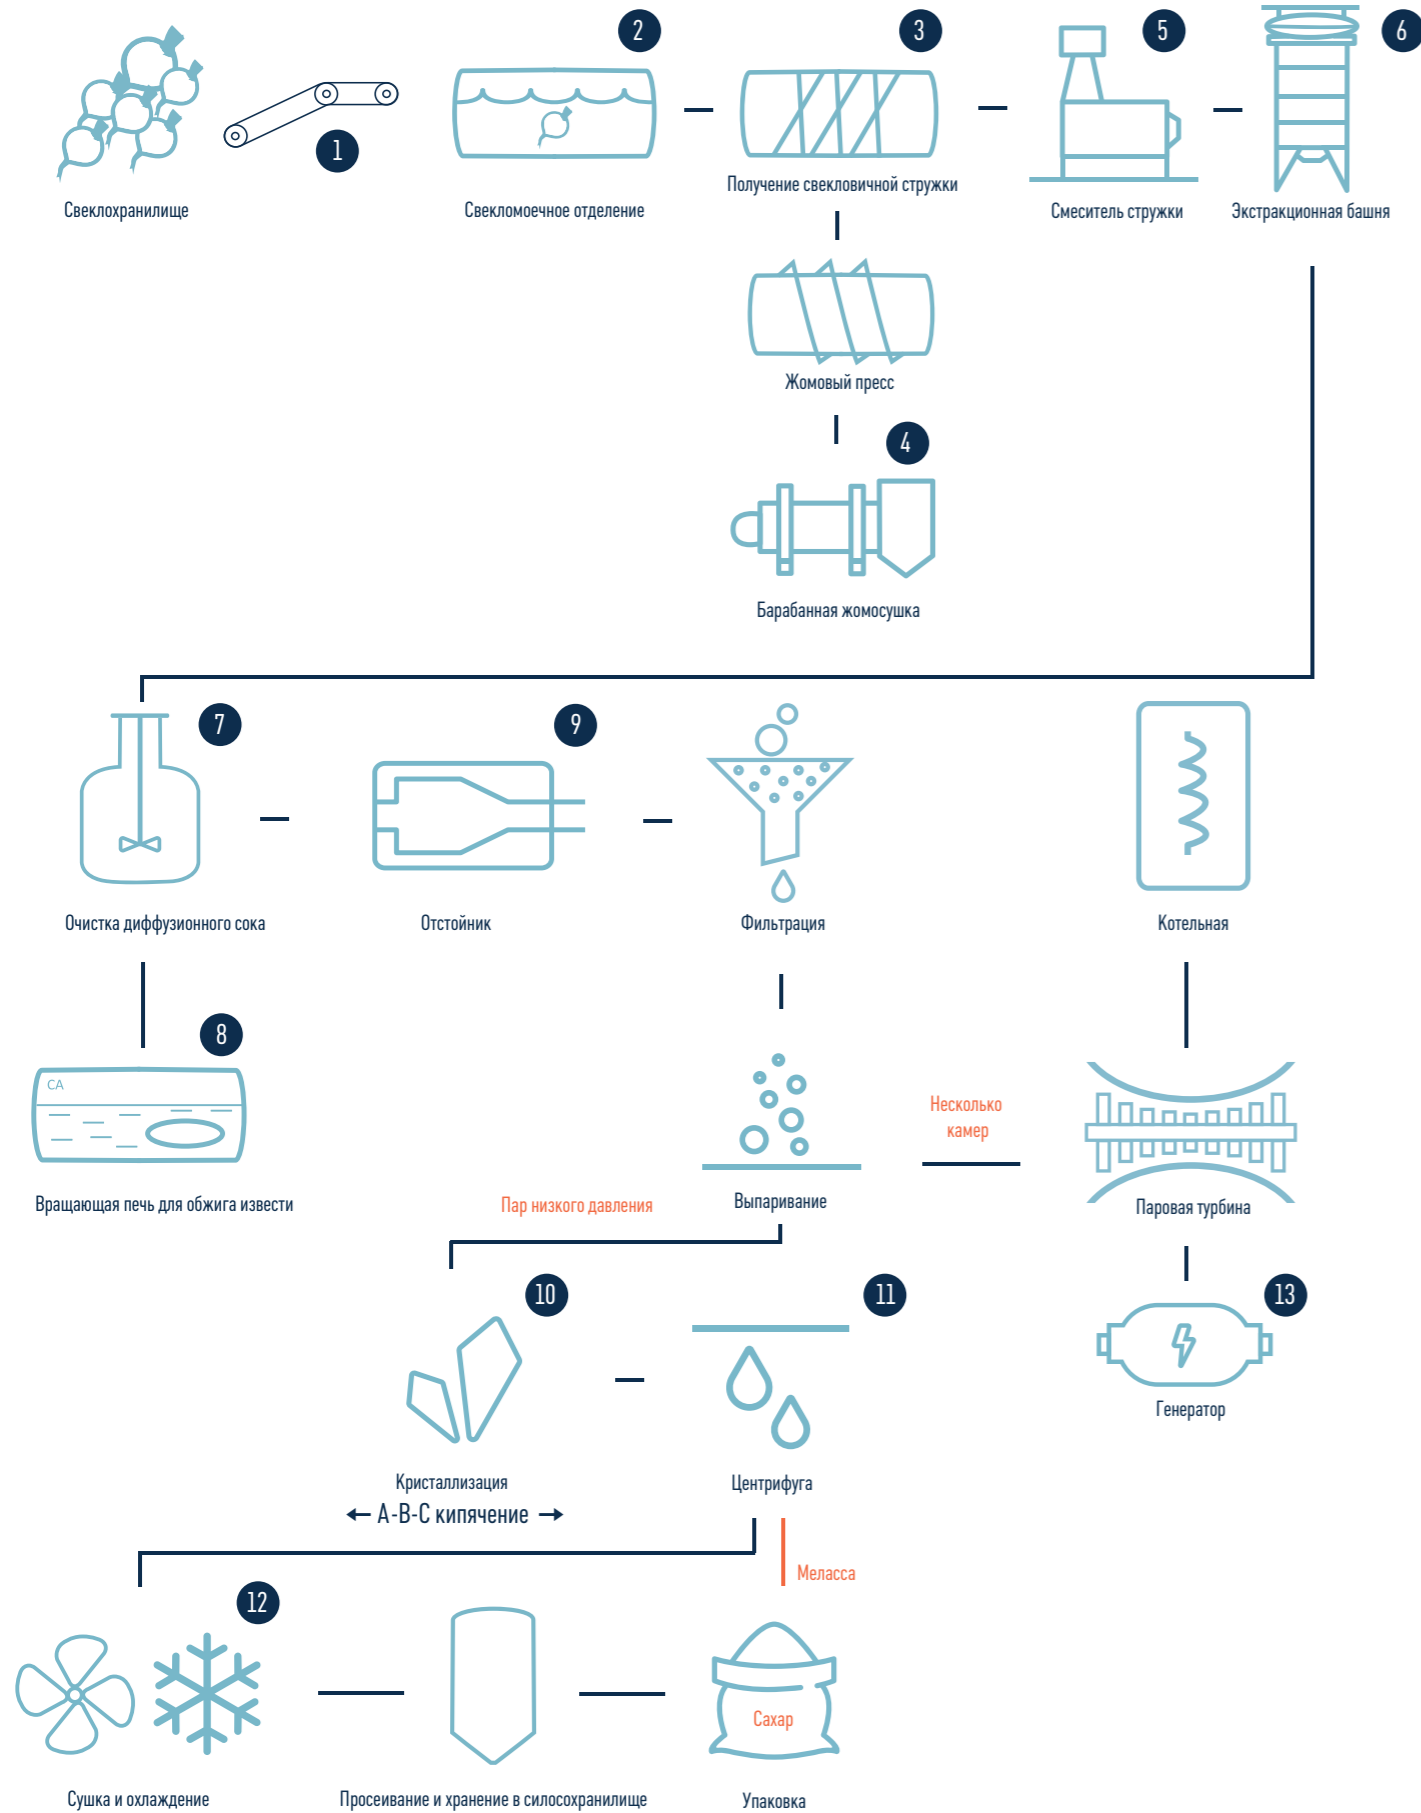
Свеклохранилище

1

2

Свекломоечное отделение

3

Получение свекловичной стружки

5

Смеситель стружки

6

Экстракционная башня

Жомовый пресс

4

Барабанная жомосушка

7

Очистка диффузионного сока

9

Отстойник

Фильтрация

Котельная

8

CA

Вращающая печь для обжига извести

Выпаривание

Несколько камер

Паровая турбина

Пар низкого давления

10

Кристаллизация

← A-B-C кипячение →

11

Центрифуга

13

Генератор

Меласса

12

Сушка и охлаждение

Просеивание и хранение в силосохранилище

Сахар

Упаковка